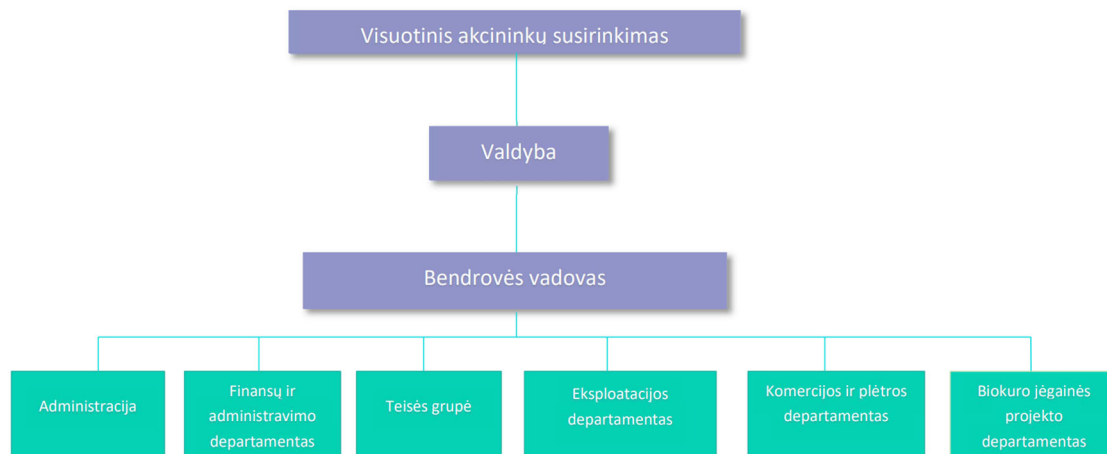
Visuotinis akcininkų susirinkimas

Valdyba

Bendrovės vadovas

Administracija

Finansų ir administravimo departamentas

Teisės grupė

Eksploatacijos departamentas

Komercijos ir plėtros departamentas

Biokuro jėgainės projekto departamentas